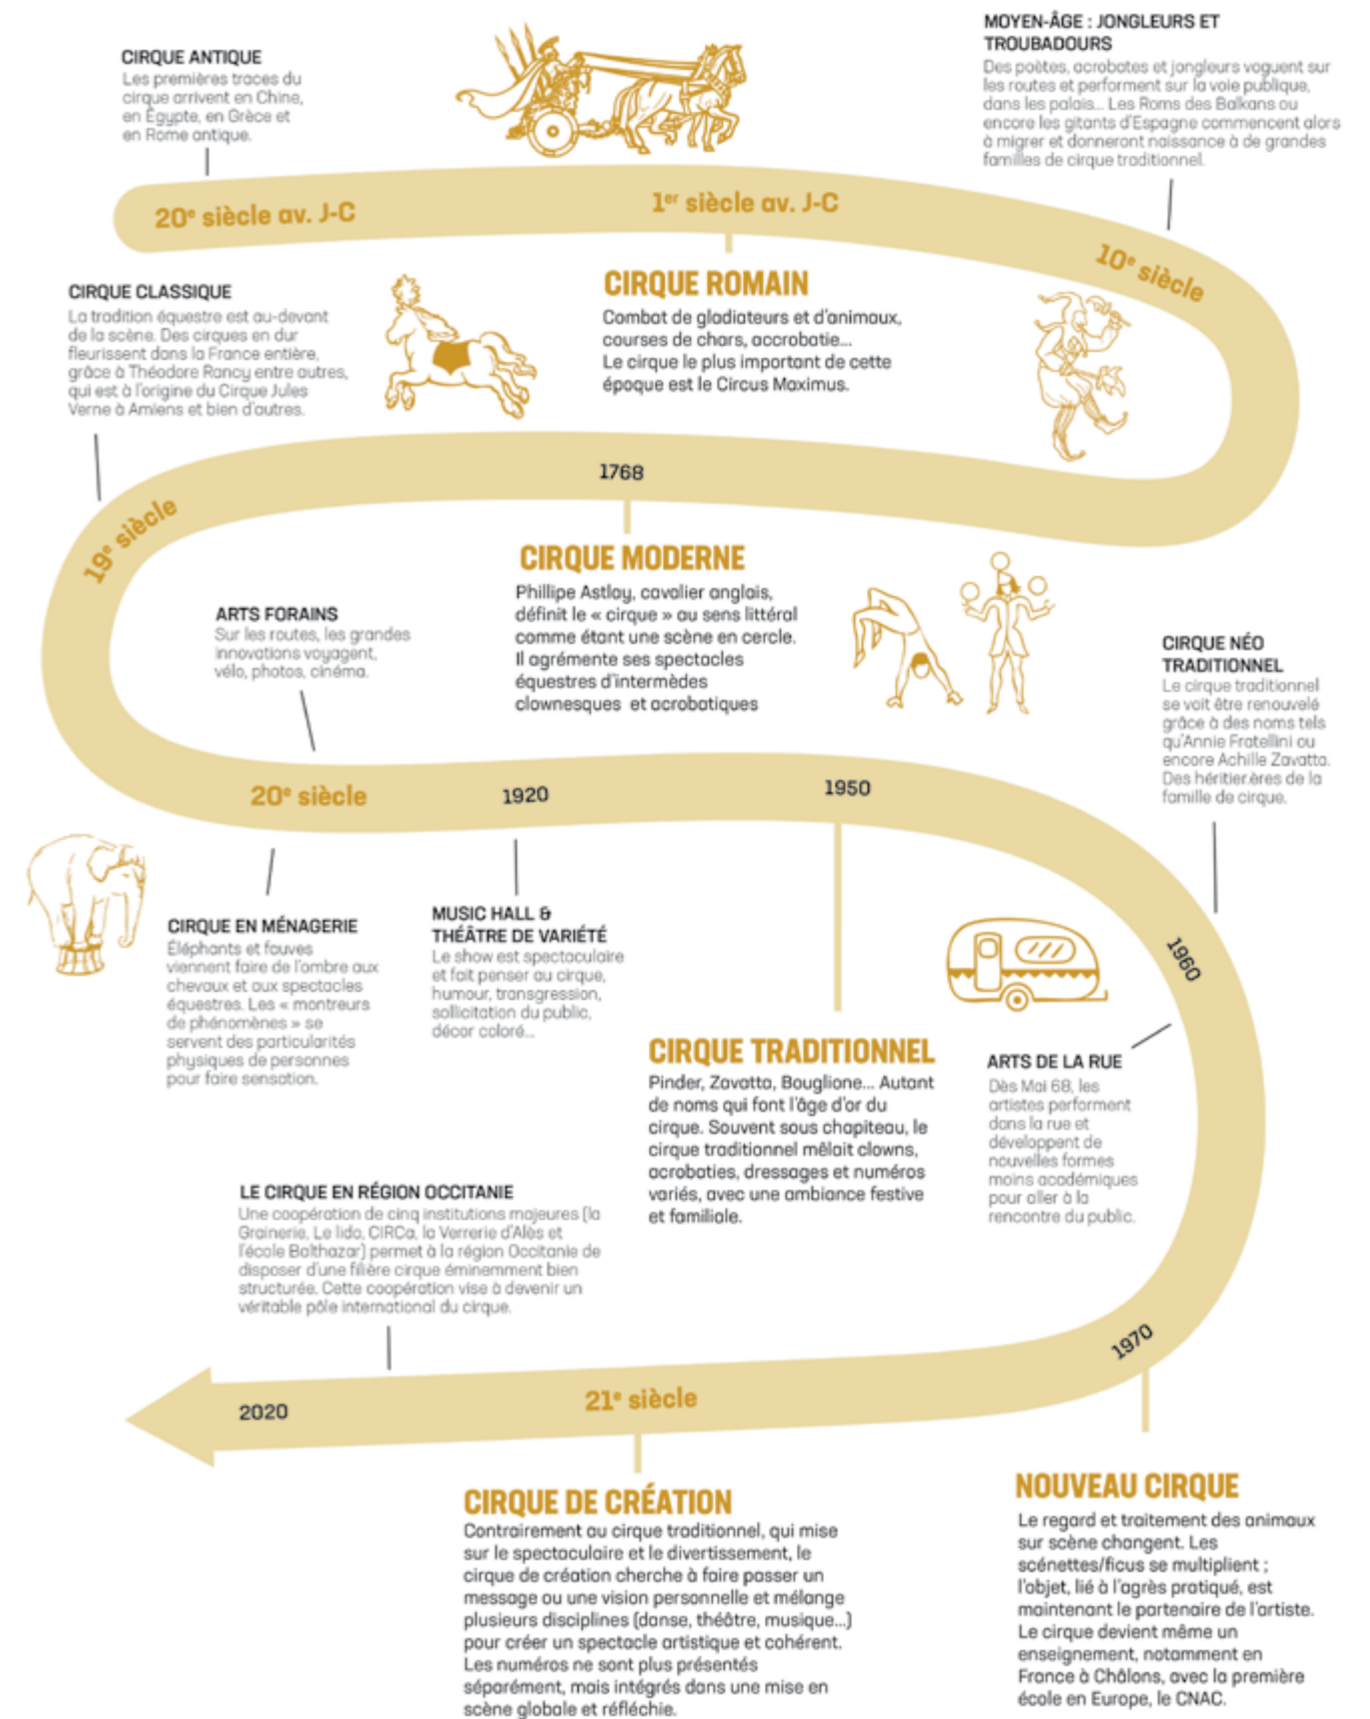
CIRQUE ANTIQUE
Les premières traces du cirque arrivent en Chine, en Égypte, en Grèce et en Rome antique.

MOYEN-ÂGE : JONGLEURS ET TROUBADOURS
Des poètes, acrobates et jongleurs voguent sur les routes et performent sur la voie publique, dans les palais... Les Roms des Balkans ou encore les gitans d'Espagne commencent alors à migrer et donneront naissance à de grandes familles de cirque traditionnel.

20e siècle av. J-C

1er siècle av. J-C

10e siècle

CIRQUE CLASSIQUE
La tradition équestre est au-devant de la scène. Des cirques en dur fleurissent dans la France entière, grâce à Théodore Rancy entre autres, qui est à l'origine du Cirque Jules Verne à Amiens et bien d'autres.

CIRQUE ROMAIN
Combat de gladiateurs et d'animaux, courses de chars, accrobatie...
Le cirque le plus important de cette époque est le Circus Maximus.

1768

19e siècle

CIRQUE MODERNE
Phillipe Astloy, cavalier anglais, définit le « cirque » au sens littéral comme étant une scène en cercle. Il agrémente ses spectacles équestres d'intermèdes clownesques et acrobatiques

ARTS FORAINS
Sur les routes, les grandes innovations voyagent, vélo, photos, cinéma.

CIRQUE NÉO TRADITIONNEL
Le cirque traditionnel se voit être renouvelé grâce à des noms tels qu'Annie Fratellini ou encore Achille Zavatta. Des héritier.ères de la famille de cirque.

20e siècle

1920

1950

CIRQUE EN MÉNAGERIE
Éléphants et fauves viennent faire de l'ombre aux chevaux et aux spectacles équestres. Les « montreurs de phénomènes » se servent des particularités physiques de personnes pour faire sensation.

MUSIC HALL & THÉÂTRE DE VARIÉTÉ
Le show est spectaculaire et fait penser au cirque, humour, transgression, sollicitation du public, décor coloré...

1960

CIRQUE TRADITIONNEL
Pinder, Zavatta, Bouglione... Autant de noms qui font l'âge d'or du cirque. Souvent sous chapiteau, le cirque traditionnel mêlait clowns, acrobaties, dressages et numéros variés, avec une ambiance festive et familiale.

ARTS DE LA RUE
Dès Mai 68, les artistes performent dans la rue et développent de nouvelles formes moins académiques pour aller à la rencontre du public.

LE CIRQUE EN RÉGION OCCITANIE
Une coopération de cinq institutions majeures (la Grainerie, Le lido, CIRCa, la Verrerie d'Alès et l'école Balthazar) permet à la région Occitanie de disposer d'une filière cirque éminemment bien structurée. Cette coopération vise à devenir un véritable pôle international du cirque.

1970

2020

21e siècle

CIRQUE DE CRÉATION
Contrairement au cirque traditionnel, qui mise sur le spectaculaire et le divertissement, le cirque de création cherche à faire passer un message ou une vision personnelle et mélange plusieurs disciplines (danse, théâtre, musique...) pour créer un spectacle artistique et cohérent. Les numéros ne sont plus présentés séparément, mais intégrés dans une mise en scène globale et réfléchie.

NOUVEAU CIRQUE
Le regard et traitement des animaux sur scène changent. Les scénettes/ficus se multiplient ; l'objet, lié à l'agrès pratiqué, est maintenant le partenaire de l'artiste. Le cirque devient même un enseignement, notamment en France à Châlons, avec la première école en Europe, le CNAC.